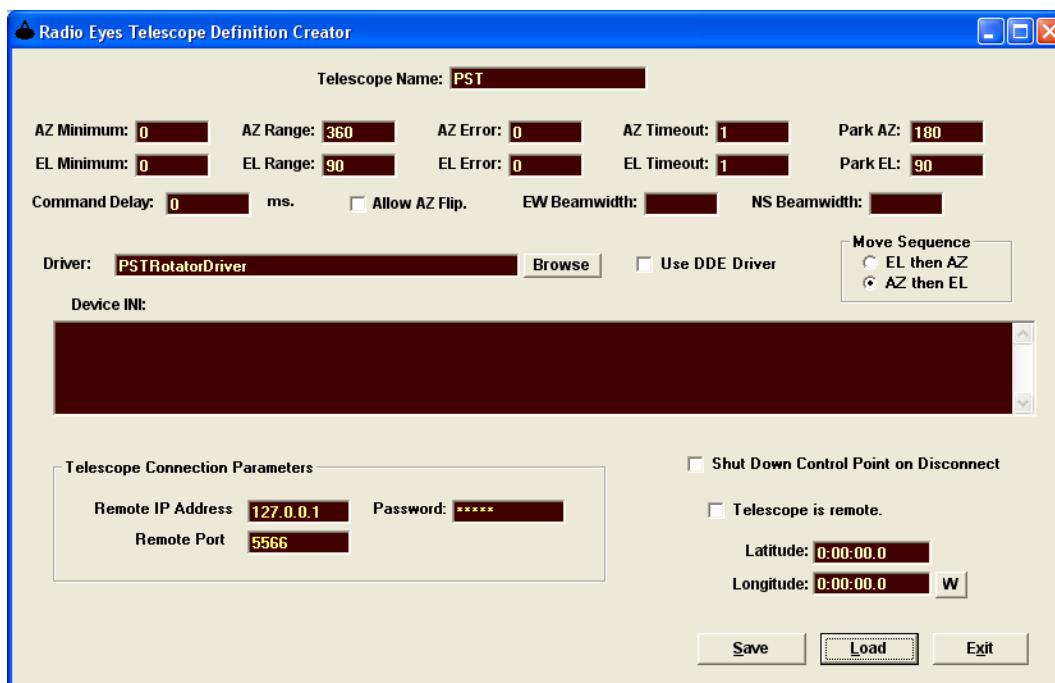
Radio Eyes Telescope Definition Creator

Telescope Name: PST

AZ Minimum: 0
AZ Range: 360
AZ Error: 0
AZ Timeout: 1
Park AZ: 180

EL Minimum: 0
EL Range: 90
EL Error: 0
EL Timeout: 1
Park EL: 90

Command Delay: 0 ms.
Allow AZ Flip.
EW Beamwidth:
NS Beamwidth:

Driver: PSTRotatorDriver
Browse
Use DDE Driver

Move Sequence
EL then AZ
AZ then EL

Device INI:

Telescope Connection Parameters
Remote IP Address 127.0.0.1
Password: *****
Remote Port 5566

Shut Down Control Point on Disconnect
Telescope is remote.
Latitude: 0:00:00.0
Longitude: 0:00:00.0
W

Save
Load
Exit